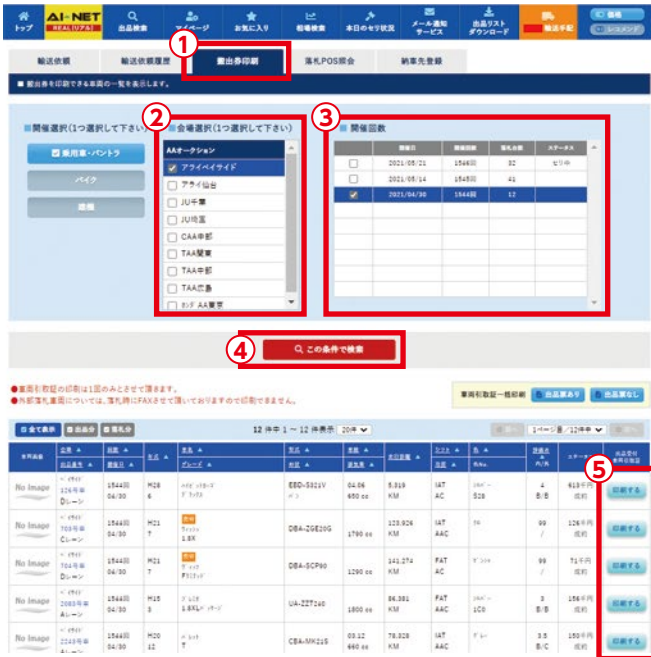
トップ AI-NET REAL(リアル) 出品検索 マイページ お気に入り 相場検索 本日のセリ状況 メール通知サービス 出品リストダウンロード 輸送手配

輸送依頼 輸送依頼履歴 ① 書出券印刷 落札POS照会 納車先登録

■ 書出券を印刷できる車両の一覧を表示します。

■開催選択(1つ選択して下さい) ② ■会場選択(1つ選択して下さい) ③ ■開催回数

乗用車・バントラ
バイク
重機

AAオークション
アライベイサイド
アライ仙台
JU千葉
JU埼玉
CAA中部
TAA関東
TAA中部
TAA広島
オークネットAA東京

| | 開催日 | 開催回数 | 落札台数 | ステータス |
|---|---|---|---|---|
| ☐ | 2021/05/21 | 1546回 | 32 | セリ中 |
| ☐ | 2021/05/14 | 1545回 | 41 | |
| ☑ | 2021/04/30 | 1544回 | 12 | |

④ この条件で検索

●書出券の印刷は1回のみとさせて頂きます。
●外部落札車両については、落札時にFAXさせて頂いておりますので印刷できません。

車両引取証一括印刷 出品車あり 出品車なし

全て表示 出品分 落札分

12 件中 1 ～ 12 件表示 20件

1ページ目／1ページ中

⑤

| 車両画像 | 出品 / 出品番号 | 開催 / 開催日 | 年式 | 車名 / グレード | 型式 / 形状 | 車検 / 排気量 | 走行距離 | ミッション / 色 | 色 / 色No | 評価点 / 内/外 | ステータス | 出品受付車両引取証 |
|---|---|---|---|---|---|---|---|---|---|---|---|---|
| No Image | 126号車 Dレーン | 1544回 04/30 | H28 6 | ハイブリッド | EBD-S321V | 04.06 650 cc | 5,319 KM | IAT AC | S28 | 4 B/B | 61万円 成約 | 印刷する |
| No Image | 709号車 Cレーン | 1544回 04/30 | H21 7 | 1.8X | DBA-ZGE20G | 1790 cc | 120,824 KM | IAT AAC | | 99 / | 126千円 成約 | 印刷する |
| No Image | 704号車 Dレーン | 1544回 04/30 | H21 7 | | DBA-SCP90 | 1290 cc | 141,274 KM | FAT AC | | 99 / | 71千円 成約 | 印刷する |
| No Image | 2083号車 Aレーン | 1544回 04/30 | H15 3 | 1.8XL | UA-ZZT240 | 1800 cc | 86,381 KM | IAT AAC | 1C0 | 3 B/B | 156千円 成約 | 印刷する |
| No Image | 2249号車 | 1544回 04/30 | H20 12 | | CBA-MK21S | 03.12 660 cc | 76,328 KM | IAT AAC | | 3.5 B/C | 150千円 成約 | 印刷する |